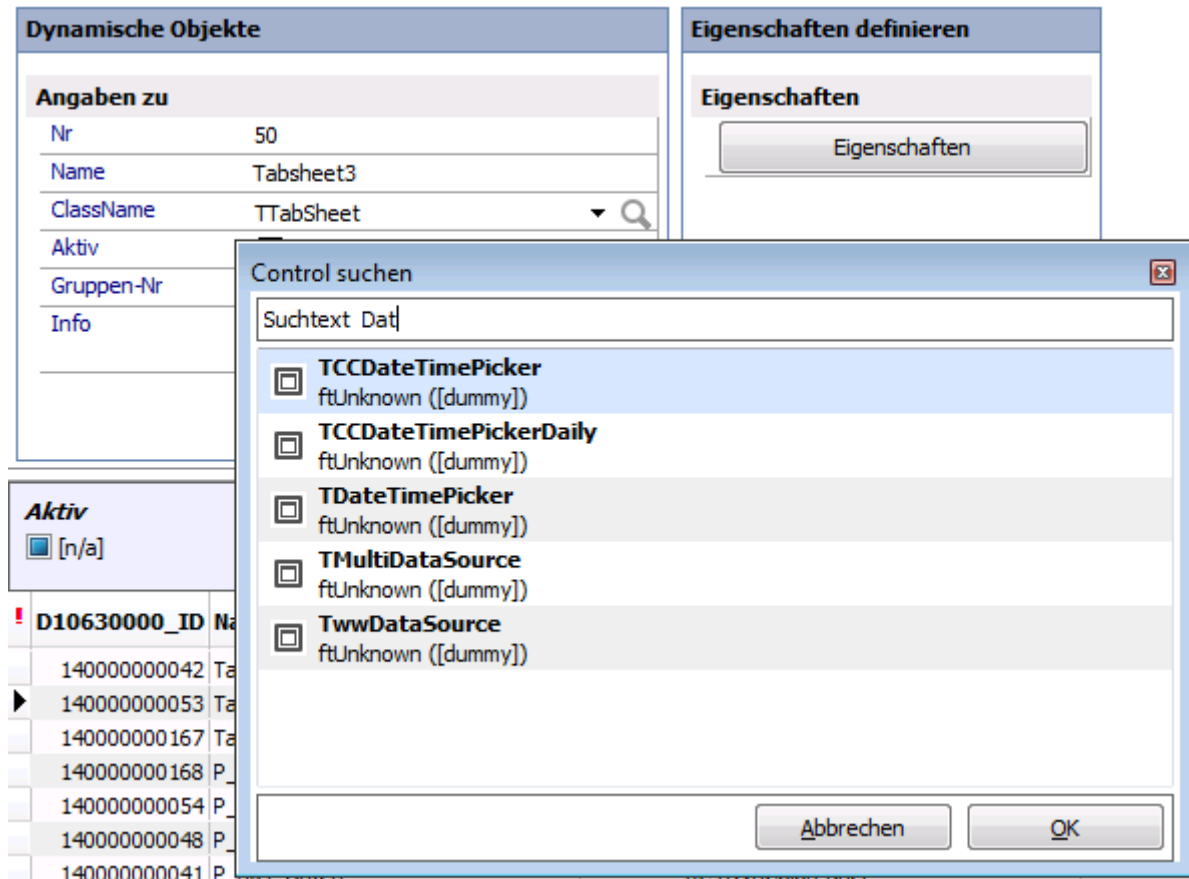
Dynamische Objekte

Angaben zu

| Nr | 50 |
|---|---|
| Name | Tabsheet3 |
| ClassName | TTabSheet |
| Aktiv | |
| Gruppen-Nr | |
| Info | |

Eigenschaften definieren

Eigenschaften

Eigenschaften

Aktiv

[n/a]

| ! | D10630000_ID | Na |
|---|---|---|
| | 140000000042 | Ta |
| | 140000000053 | Ta |
| | 140000000167 | Ta |
| | 140000000168 | P_ |
| | 140000000054 | P_ |
| | 140000000048 | P_ |
| | 140000000041 | P |

Control suchen

Suchtext Dat

TCCDateTimePicker
ftUnknown ([dummy])

TCCDateTimePickerDaily
ftUnknown ([dummy])

TDateTimePicker
ftUnknown ([dummy])

TMultiDataSource
ftUnknown ([dummy])

TwwDataSource
ftUnknown ([dummy])

Abbrechen

OK